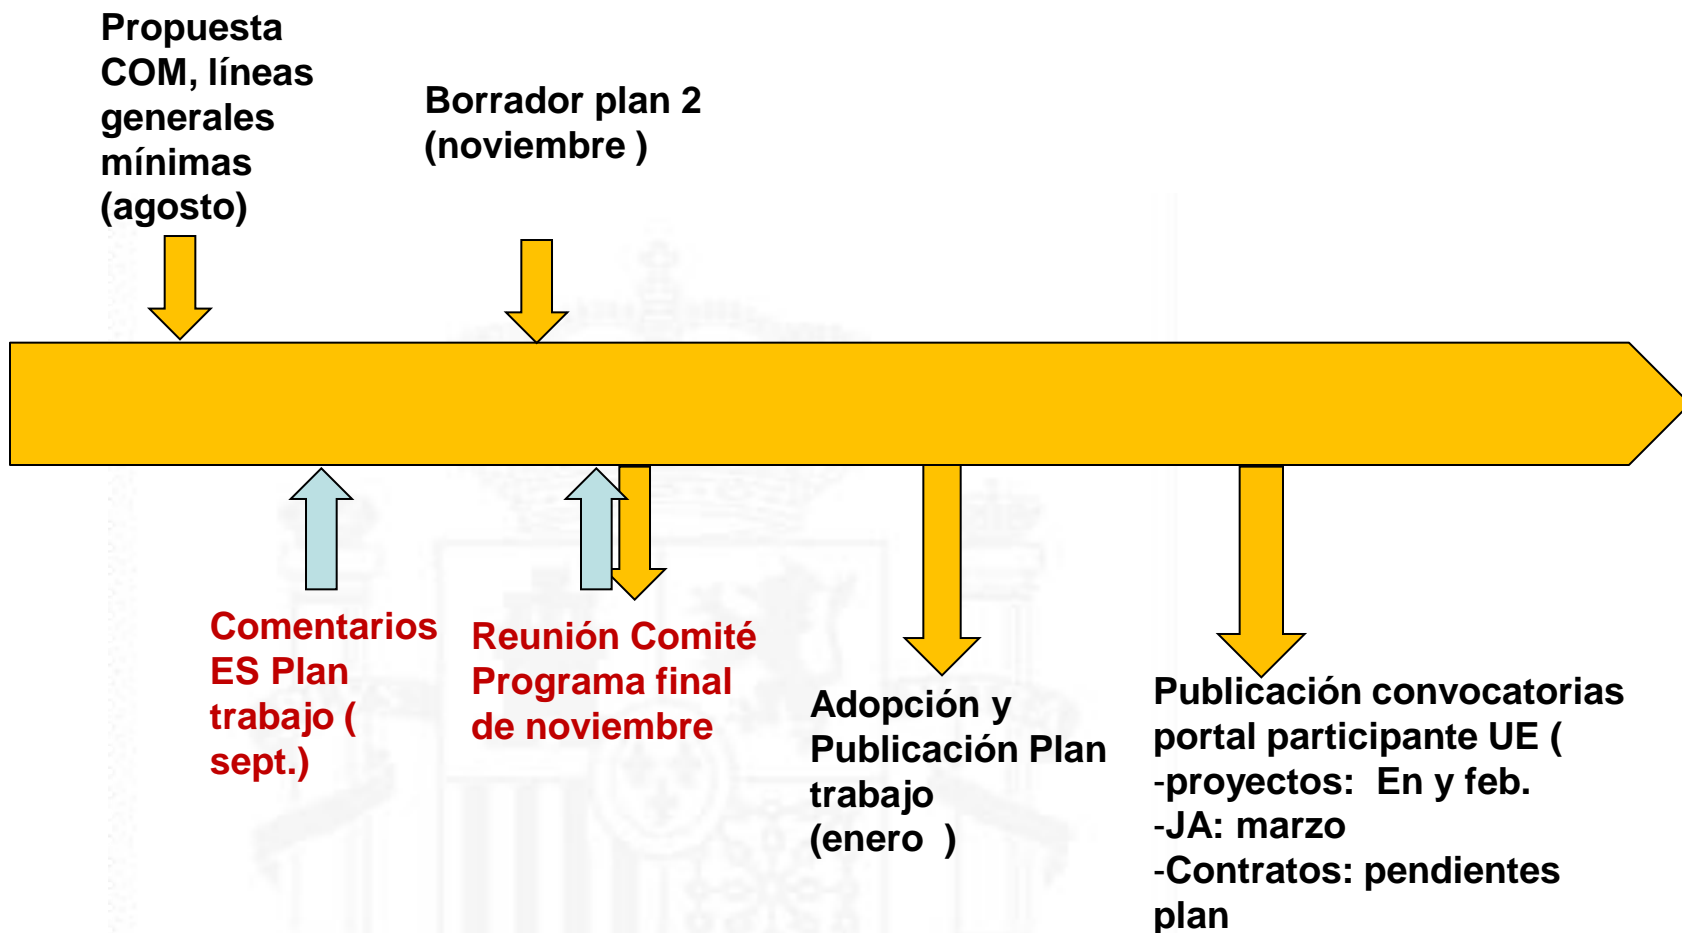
Propuesta COM, líneas generales mínimas (agosto)

Borrador plan 2 (noviembre )

Comentarios ES Plan trabajo ( sept.)

Reunión Comité Programa final de noviembre

Adopción y Publicación Plan trabajo (enero )

Publicación convocatorias portal participante UE (
-proyectos: En y feb.
-JA: marzo
-Contratos: pendientes plan